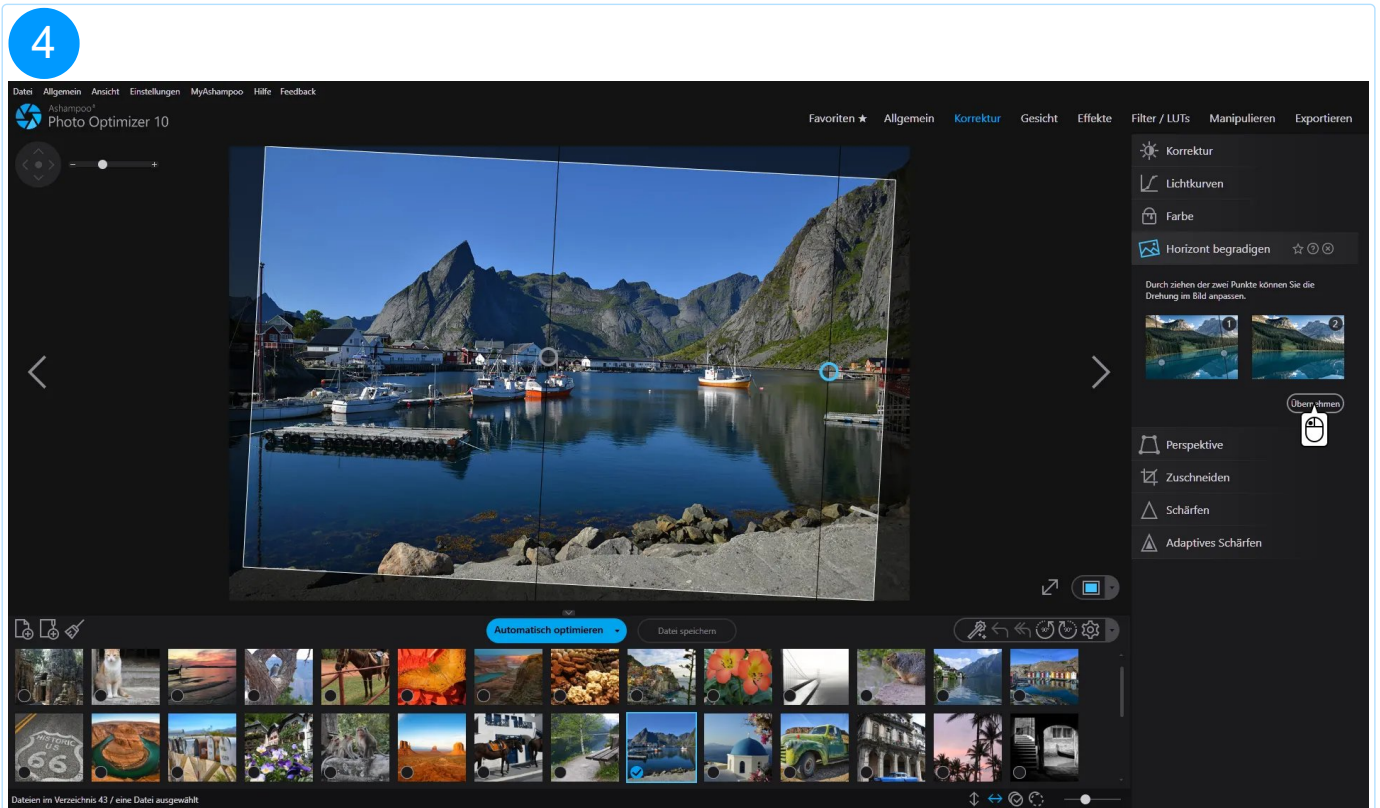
4

Datei Allgemein Ansicht Einstellungen MyAshampoo Hilfe Feedback

Ashampoo®
Photo Optimizer 10

Favoriten ★ Allgemein Korrektur Gesicht Effekte Filter / LUTs Manipulieren Exportieren

Korrektur
Lichtkurven
Farbe
Horizont begradigen

Durch ziehen der zwei Punkte können Sie die Drehung im Bild anpassen.

1
2

Übernehmen

Perspektive
Zuschneiden
Schärfen
Adaptives Schärfen

Automatisch optimieren
Datei speichern

Dateien im Verzeichnis 43 / eine Datei ausgewählt